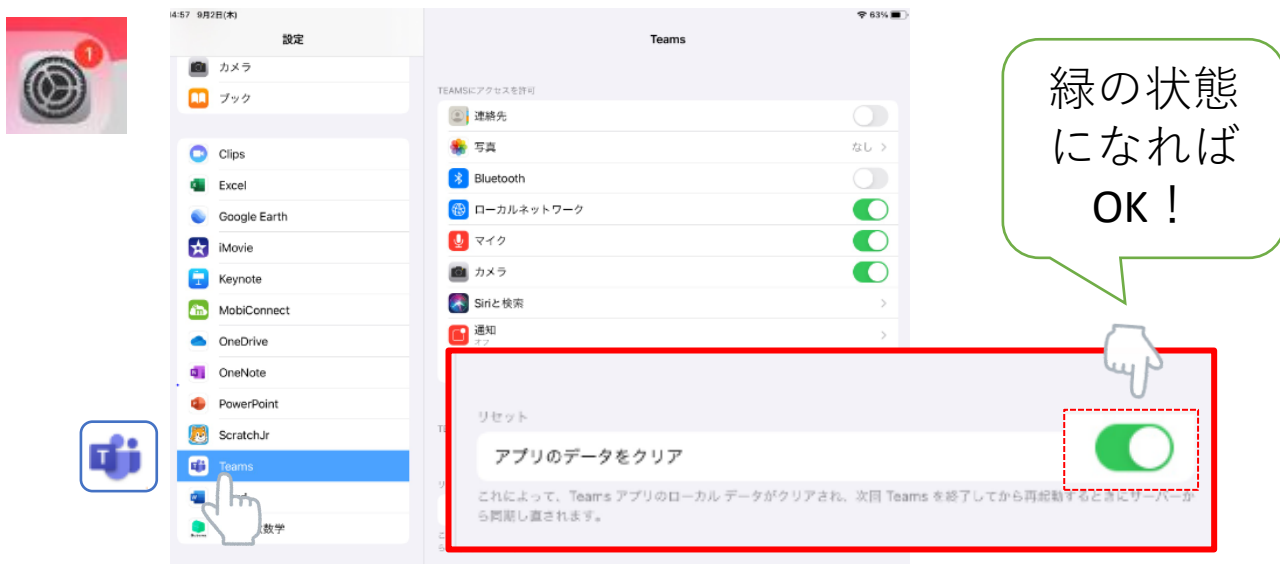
1

14:57 9月2日(木)

63%

設定

カメラ

ブック

Clips

Excel

Google Earth

iMovie

Keynote

MobiConnect

OneDrive

OneNote

PowerPoint

ScratchJr

Teams

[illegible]

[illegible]数学

Teams

TEAMSにアクセスを許可

連絡先

写真

なし

Bluetooth

ローカルネットワーク

マイク

カメラ

Siriと検索

通知

オフ

緑の状態になればOK！

リセット

アプリのデータをクリア

これによって、Teams アプリのローカル データがクリアされ、次回 Teams を終了してから再起動するときにサーバーから同期し直されます。